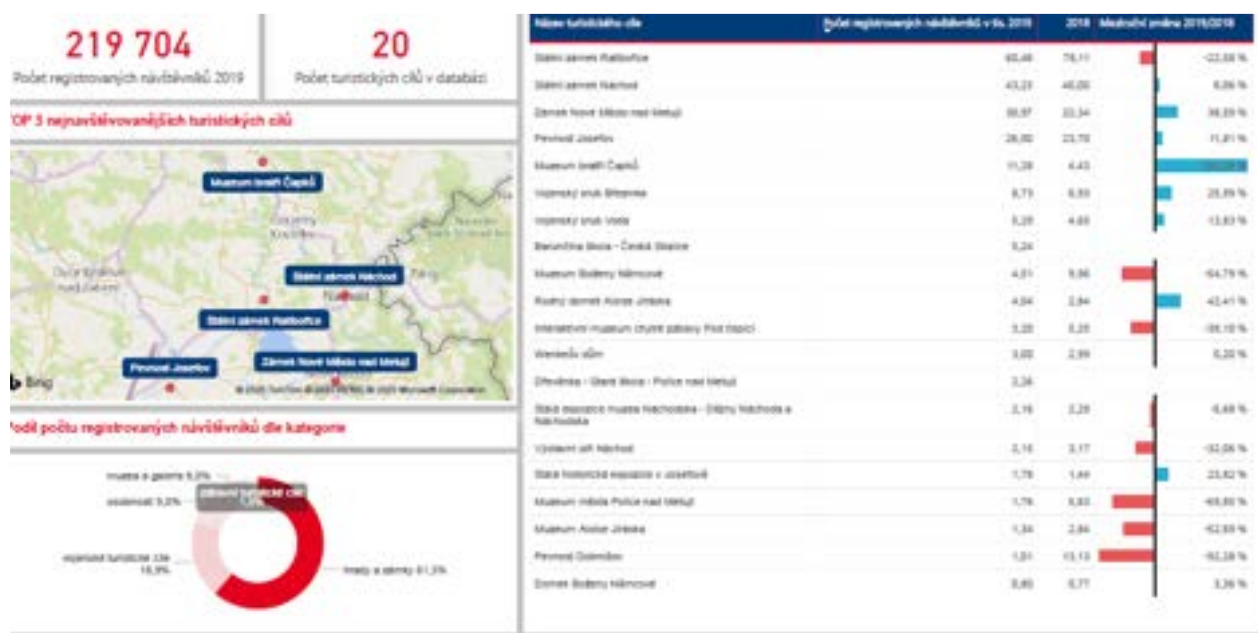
219 704
Počet registrovaných návštěvníků 2019

20
Počet turistických cílů v databázi

TOP 5 nejnavštěvovanějších turistických cílů

Muzeum bratří Čapků
Státní zámek Náchod
Státní zámek Ratibořice
Zámek Nové Město nad Metují
Pevnost Josefov
Bing
© 2020 TomTom © 2020 HERE © 2020 Microsoft Corporation

Podíl počtu registrovaných návštěvníků dle kategorie

muzea a galerie 9,2%
ostatní 5,2%
vojenské turistické cíle 16,3%
hrady a zámky 61,3%
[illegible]

| Název turistického cíle | Počet registrovaných návštěvníků v tis. 2019 | 2018 | Meziroční změna 2019/2018 |
|---|---|---|---|
| Státní zámek Ratibořice | 60,46 | 78,11 | -22,58 % |
| Státní zámek Náchod | 43,23 | 40,00 | 8,08 % |
| Zámek Nové Město nad Metují | 30,97 | 22,34 | 38,59 % |
| Pevnost Josefov | 26,00 | 23,70 | 11,81 % |
| Muzeum bratří Čapků | 11,28 | 4,43 | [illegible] |
| Vojenský srub Březinka | 8,73 | 6,93 | 25,89 % |
| Vojenský srub Voda | 5,28 | 4,65 | 13,63 % |
| Barunčina škola - Česká Skalice | 5,24 | | |
| Muzeum Boženy Němcové | 4,01 | 9,86 | -64,79 % |
| Rodný domek Aloise Jiráska | 4,04 | 2,84 | 42,41 % |
| Interaktivní muzeum chutné zábavy Prot Úpici | 3,20 | 5,25 | -39,10 % |
| Wenkeův dům | 3,00 | 2,99 | 0,20 % |
| Dřevěnka - Stará škola - Police nad Metují | 3,26 | | |
| Stálá expozice muzea Náchodska - Dějiny Náchoda a Náchodska | 2,16 | 2,28 | -5,48 % |
| Výstavní síň Náchod | 2,16 | 3,17 | -32,06 % |
| Stálá historická expozice v Josefově | 1,78 | 1,44 | 23,82 % |
| Muzeum města Police nad Metují | 1,78 | 5,83 | -69,80 % |
| Muzeum Aloise Jiráska | 1,34 | 2,84 | -52,69 % |
| Pevnost Dobrošov | 1,01 | 13,13 | -92,28 % |
| Domek Boženy Němcové | 0,80 | 0,77 | 3,36 % |